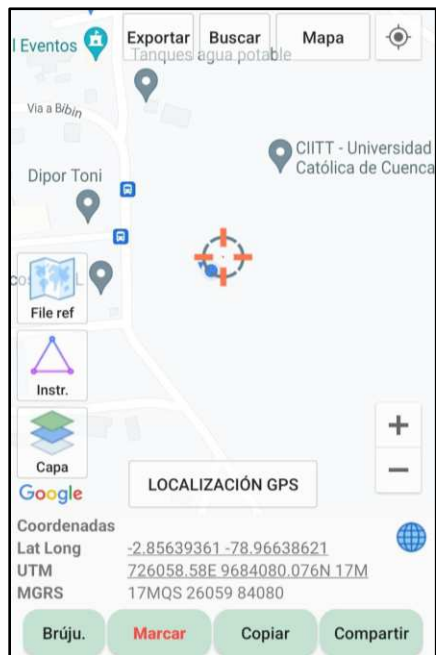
l Eventos

Exportar

Buscar

Mapa

Tanques agua potable

Via a Bibín

CIITT - Universidad Católica de Cuenca

Dipor Toni

co

L

File ref

Instr.

Capa

+

−

Google

LOCALIZACIÓN GPS

Coordenadas

Lat Long -2.85639361 -78.96638621

UTM 726058.58E 9684080.076N 17M

MGRS 17MQS 26059 84080

Brúju.

Marcar

Copiar

Compartir